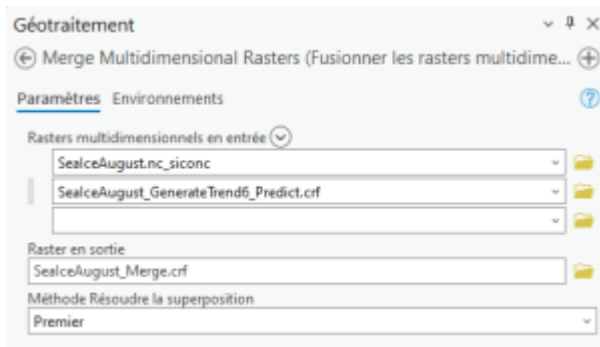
Géotraitement

Merge Multidimensional Rasters (Fusionner les rasters multidime...

Paramètres Environnements

Rasters multidimensionnels en entrée

SeaIceAugust.nc_siconc

SeaIceAugust_GenerateTrend6_Predict.crf

Raster en sortie

SeaIceAugust_Merge.crf

Méthode Résoudre la superposition

Premier